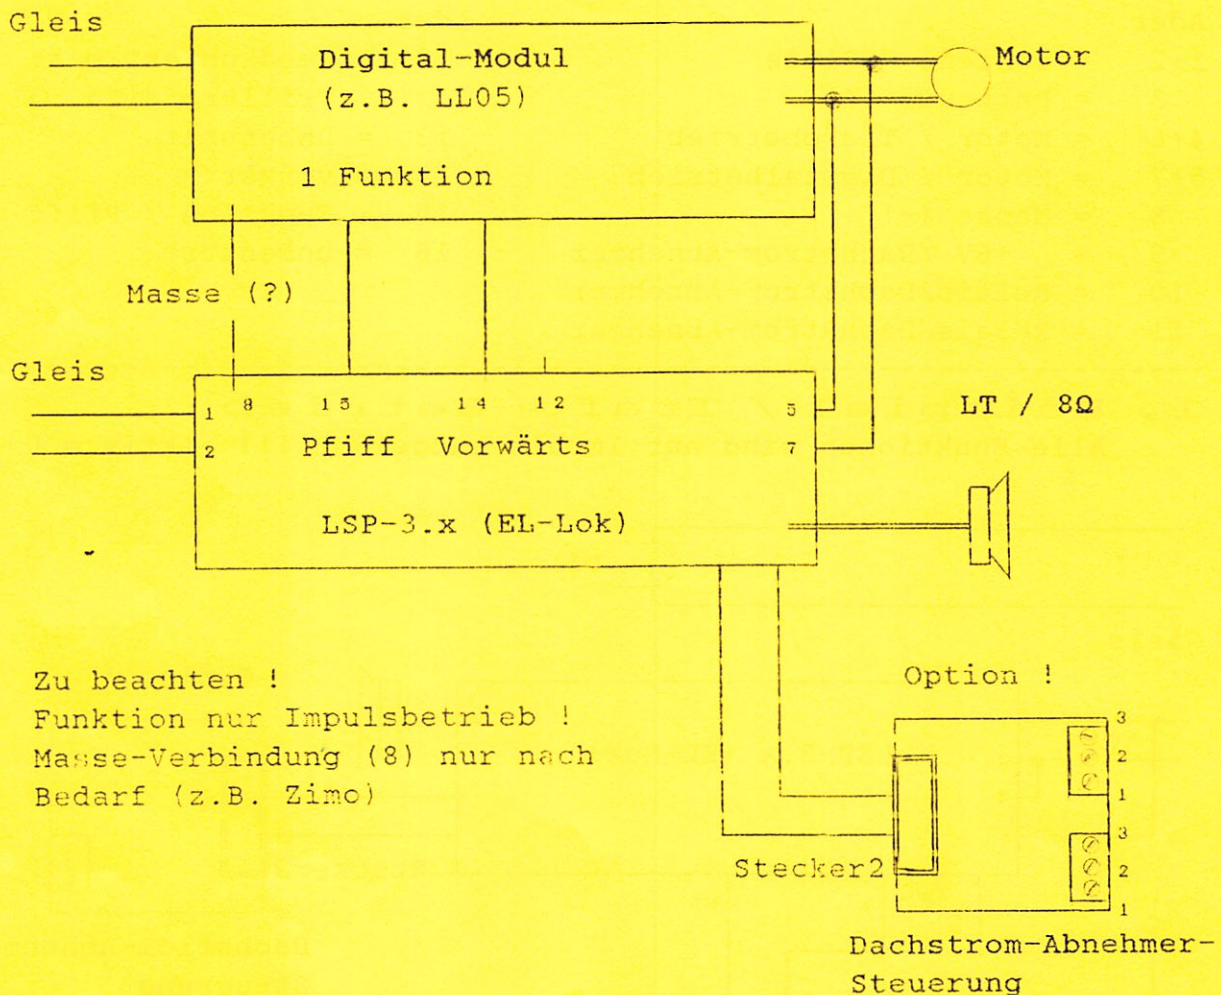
Gleis

Digital-Modul
(z.B. LL05)

1 Funktion

Motor

Masse (?)

Gleis

1 8 15 14 12 5

2 Pfiff Vorwärts 7

LT / 8Ω

LSP-3.x (EL-Lok)

Zu beachten !
Funktion nur Impulsbetrieb !
Masse-Verbindung (8) nur nach Bedarf (z.B. Zimo)

Option !

3
2
1
3
2
1

Stecker2

Dachstrom-Abnehmer-Steuerung